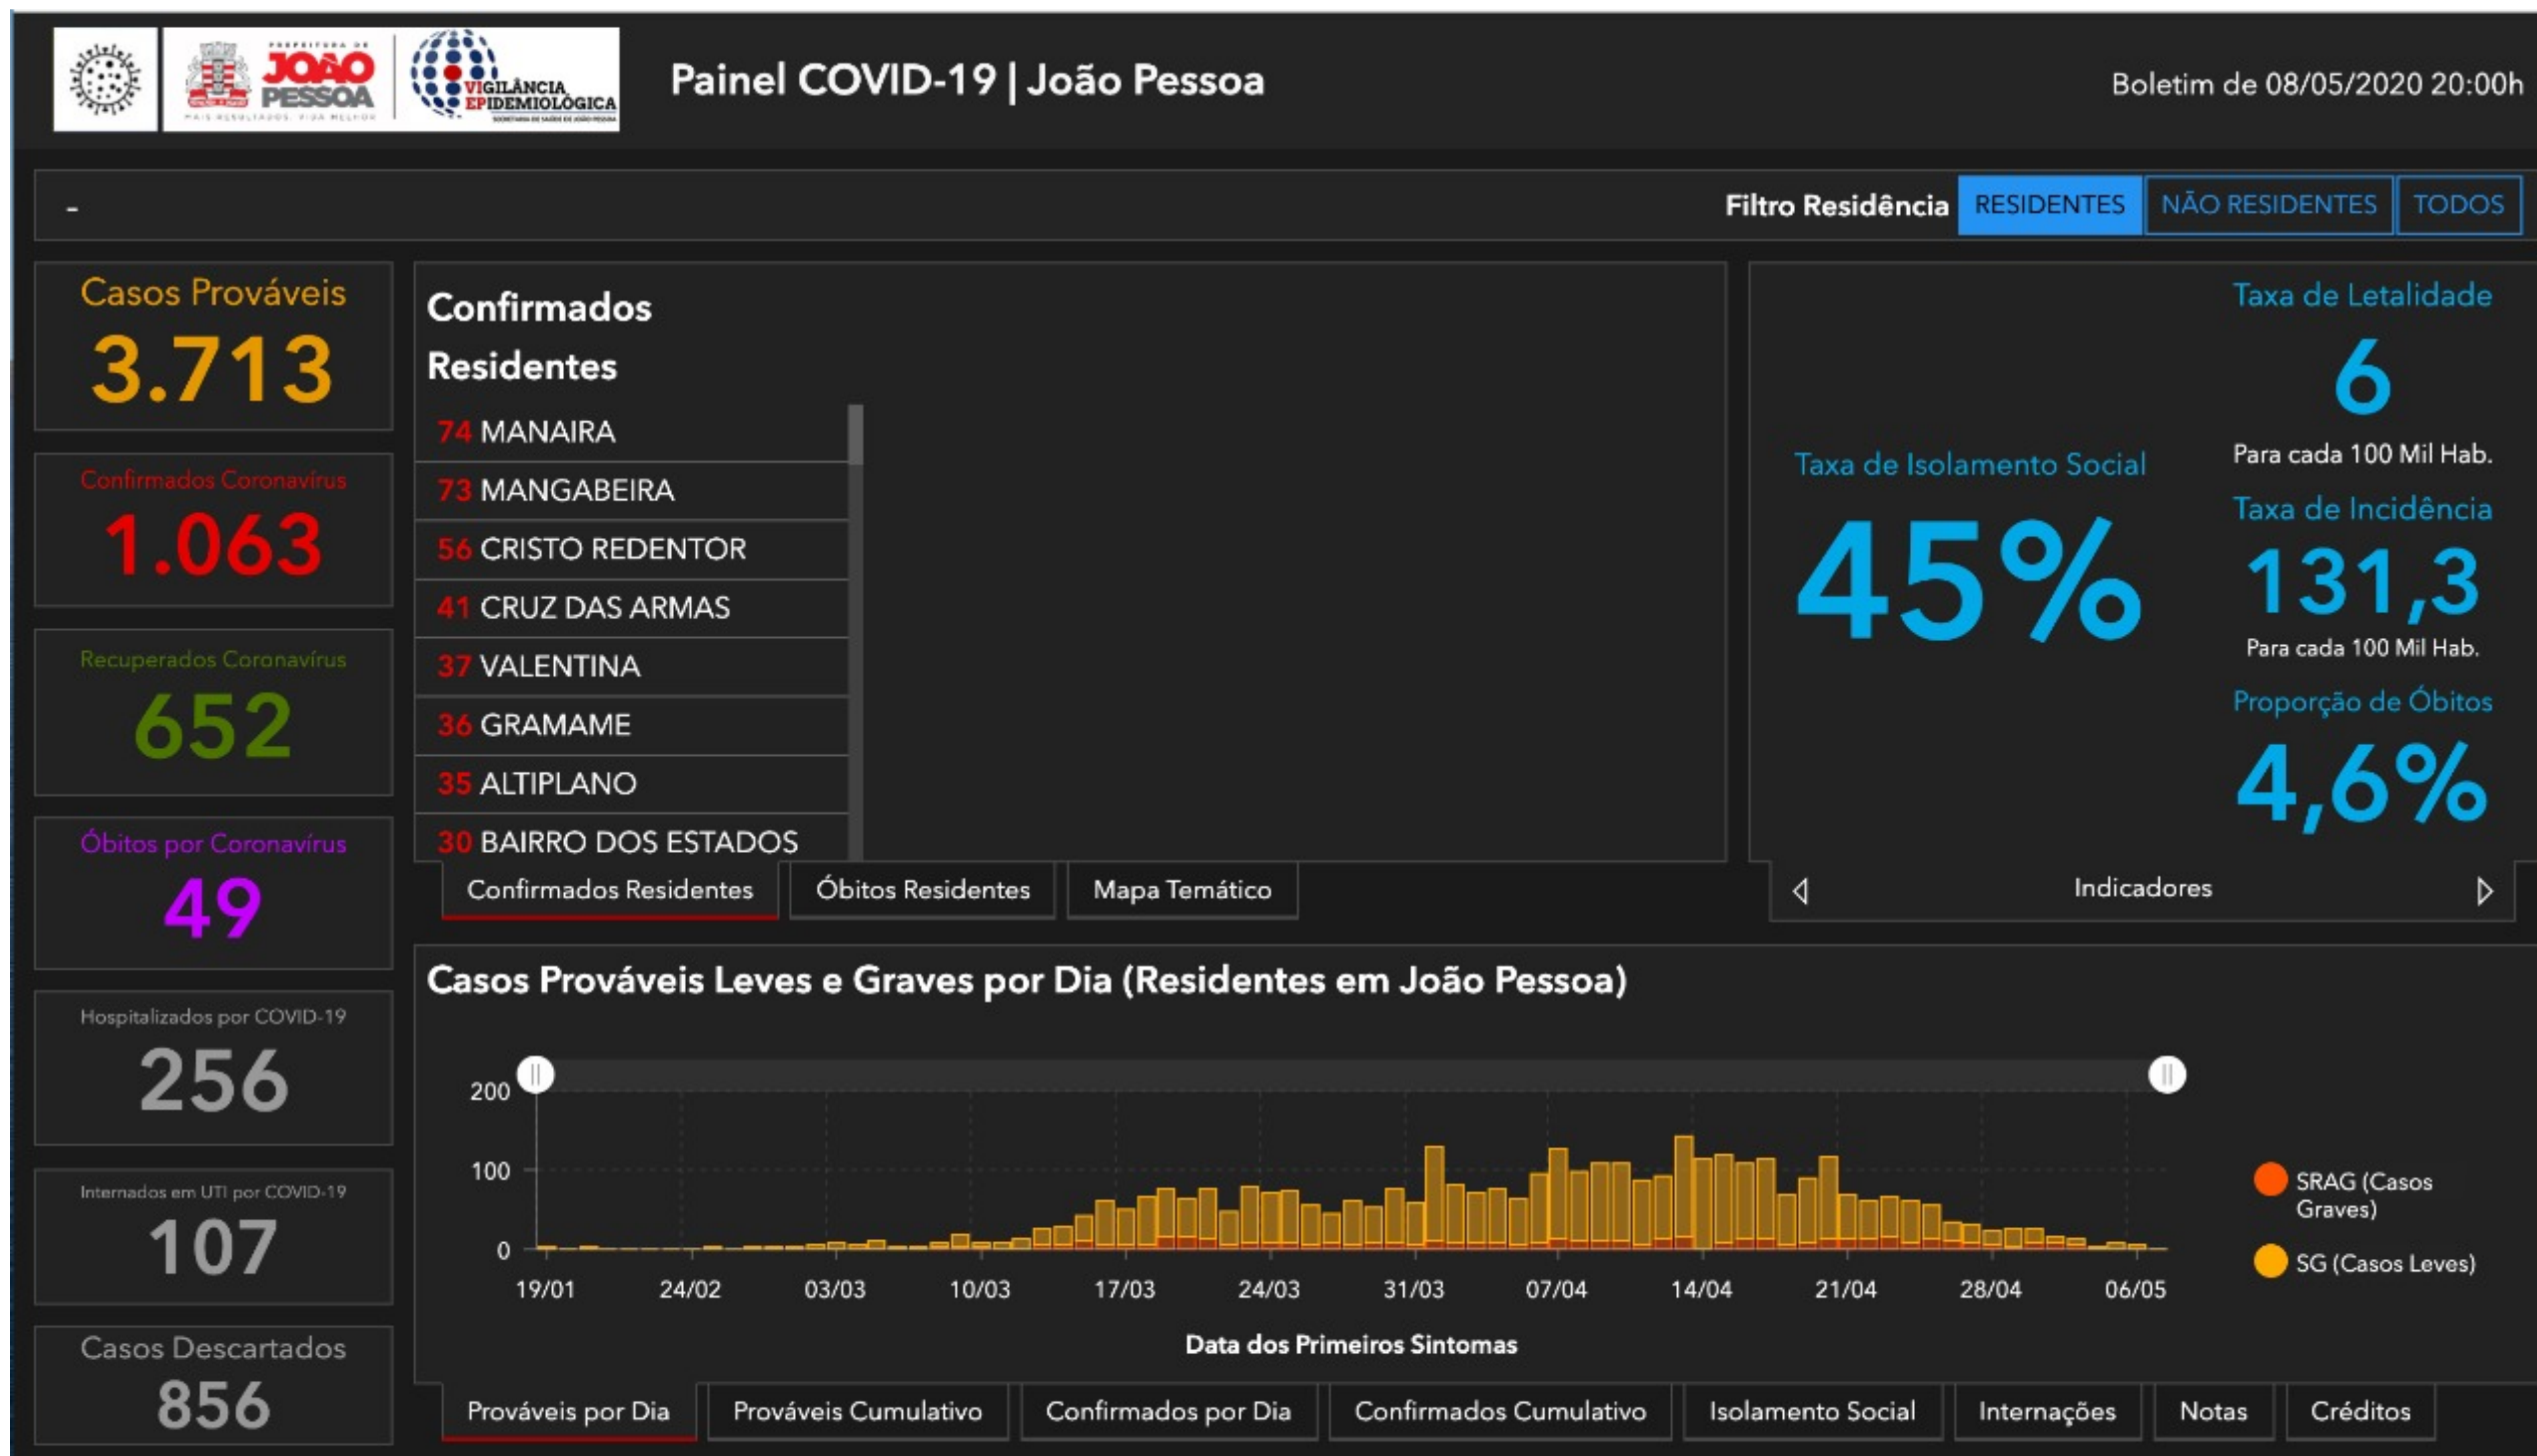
PREFEITURA DE JOÃO PESSOA
MAIS RESULTADOS. VIDA MELHOR

VIGILÂNCIA EPIDEMIOLÓGICA
SECRETARIA DE SAÚDE DE JOÃO PESSOA

Painel COVID-19 | João Pessoa

Boletim de 08/05/2020 20:00h

-

Filtro Residência RESIDENTES NÃO RESIDENTES TODOS

Casos Prováveis
3.713

Confirmados Coronavírus
1.063

Recuperados Coronavírus
652

Óbitos por Coronavírus
49

Hospitalizados por COVID-19
256

Internados em UTI por COVID-19
107

Casos Descartados
856

Confirmados Residentes

74 MANAIRA
73 MANGABEIRA
56 CRISTO REDENTOR
41 CRUZ DAS ARMAS
37 VALENTINA
36 GRAMAME
35 ALTIPLANO
30 BAIRRO DOS ESTADOS

Confirmados Residentes | Óbitos Residentes | Mapa Temático

Taxa de Letalidade
6
Para cada 100 Mil Hab.

Taxa de Isolamento Social
45%

Taxa de Incidência
131,3
Para cada 100 Mil Hab.

Proporção de Óbitos
4,6%

Indicadores

Casos Prováveis Leves e Graves por Dia (Residentes em João Pessoa)

200
100
0

19/01 24/02 03/03 10/03 17/03 24/03 31/03 07/04 14/04 21/04 28/04 06/05

Data dos Primeiros Sintomas

SRAG (Casos Graves)
SG (Casos Leves)

Prováveis por Dia | Prováveis Cumulativo | Confirmados por Dia | Confirmados Cumulativo | Isolamento Social | Internações | Notas | Créditos